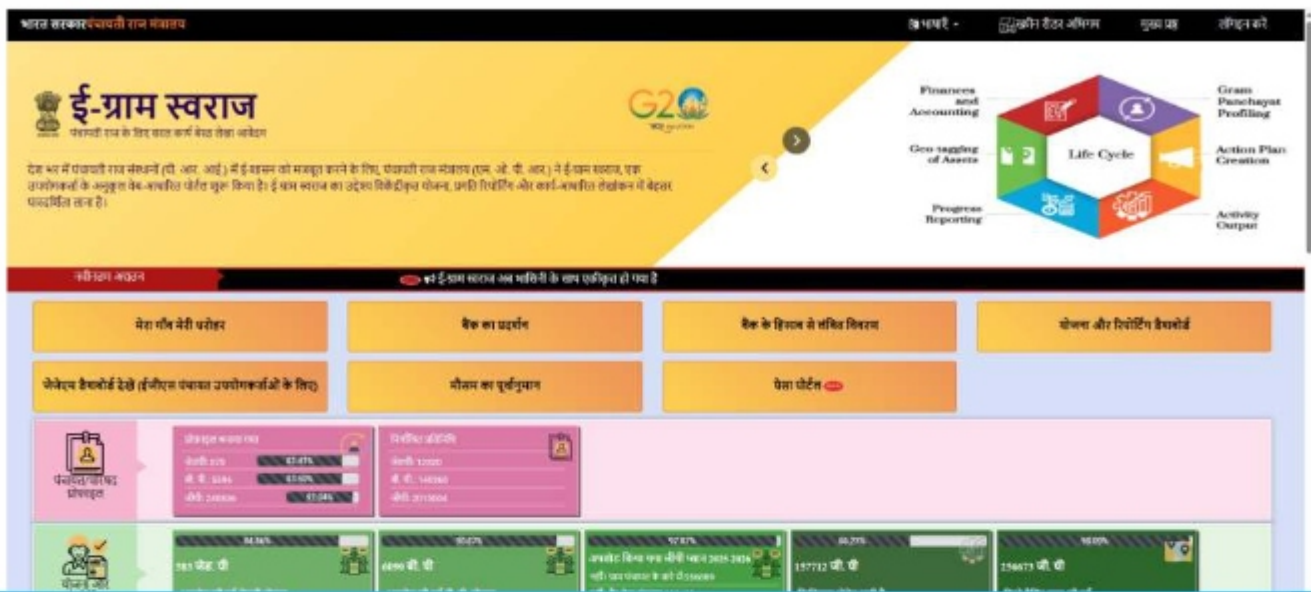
भारत सरकार पंचायती राज मंत्रालय

हिन्दी -

स्क्रीन रीडर एक्सेस

मुख्य पृष्ठ

लॉगिन करें

ई-ग्राम स्वराज

पंचायती राज के लिए सरल कार्य आधारित लेखा आवेदन

G20

देश भर में पंचायती राज संस्थानों (पी. आर. आई.) में ई-शासन को मजबूत करने के लिए, पंचायती राज मंत्रालय (एम. ओ. पी. आर.) ने ई-ग्राम स्वराज, एक उपयोगकर्ता के अनुकूल वेब-आधारित पोर्टल शुरू किया है। ई-ग्राम स्वराज का उद्देश्य विकेंद्रीकृत योजना, प्रगति रिपोर्टिंग और कार्य-आधारित लेखांकन में बेहतर पारदर्शिता लाना है।

Finances and Accounting

Gram Panchayat Profiling

Geo tagging of Assets

Life Cycle

Action Plan Creation

Progress Reporting

Activity Output

नवीनतम अपडेट

ई-ग्राम स्वराज अब भाषिनी के साथ एकीकृत हो गया है

मेरा गाँव मेरी धरोहर

बैंक का प्रदर्शन

बैंक के हिसाब से संचित विवरण

योजना और रिपोर्टिंग डैशबोर्ड

जेंडेरेड डैशबोर्ड देखें (ईजीएस पंचायत उपयोगकर्ताओं के लिए)

मौसम का पूर्वानुमान

पेसा पोर्टल

पंचायत/परिषद प्रोफाइल

प्रोफाइल बनाया गया

जेडपी: 275 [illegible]

बी. पी.: 6494 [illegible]

जीपी: 249906 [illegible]

निर्वाचित प्रतिनिधि

जेडपी: 12020

बी. पी.: 146260

जीपी: 2713004

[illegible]

583 जेड. पी

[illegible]

6690 बी. पी

97.87%

अपलोड किया गया जीपीडीपी प्लान 2025-2026

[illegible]

157712 जी. पी

256673 जी. पी

योजना और